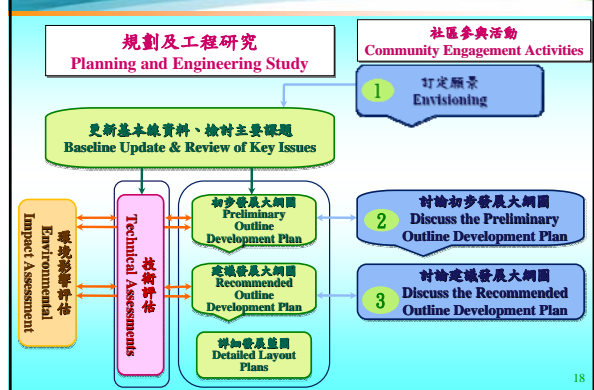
規劃及工程研究
Planning and Engineering Study

社區參與活動
Community Engagement Activities

1 訂定願景
Envisioning

更新基本綫資料、檢討主要課題
Baseline Update & Review of Key Issues

環境影響評估
Environmental Impact Assessment

技術評估
Technical Assessments

初步發展大綱圖
Preliminary Outline Development Plan

建議發展大綱圖
Recommended Outline Development Plan

詳細發展藍圖
Detailed Layout Plans

2 討論初步發展大綱圖
Discuss the Preliminary Outline Development Plan

3 討論建議發展大綱圖
Discuss the Recommended Outline Development Plan

18